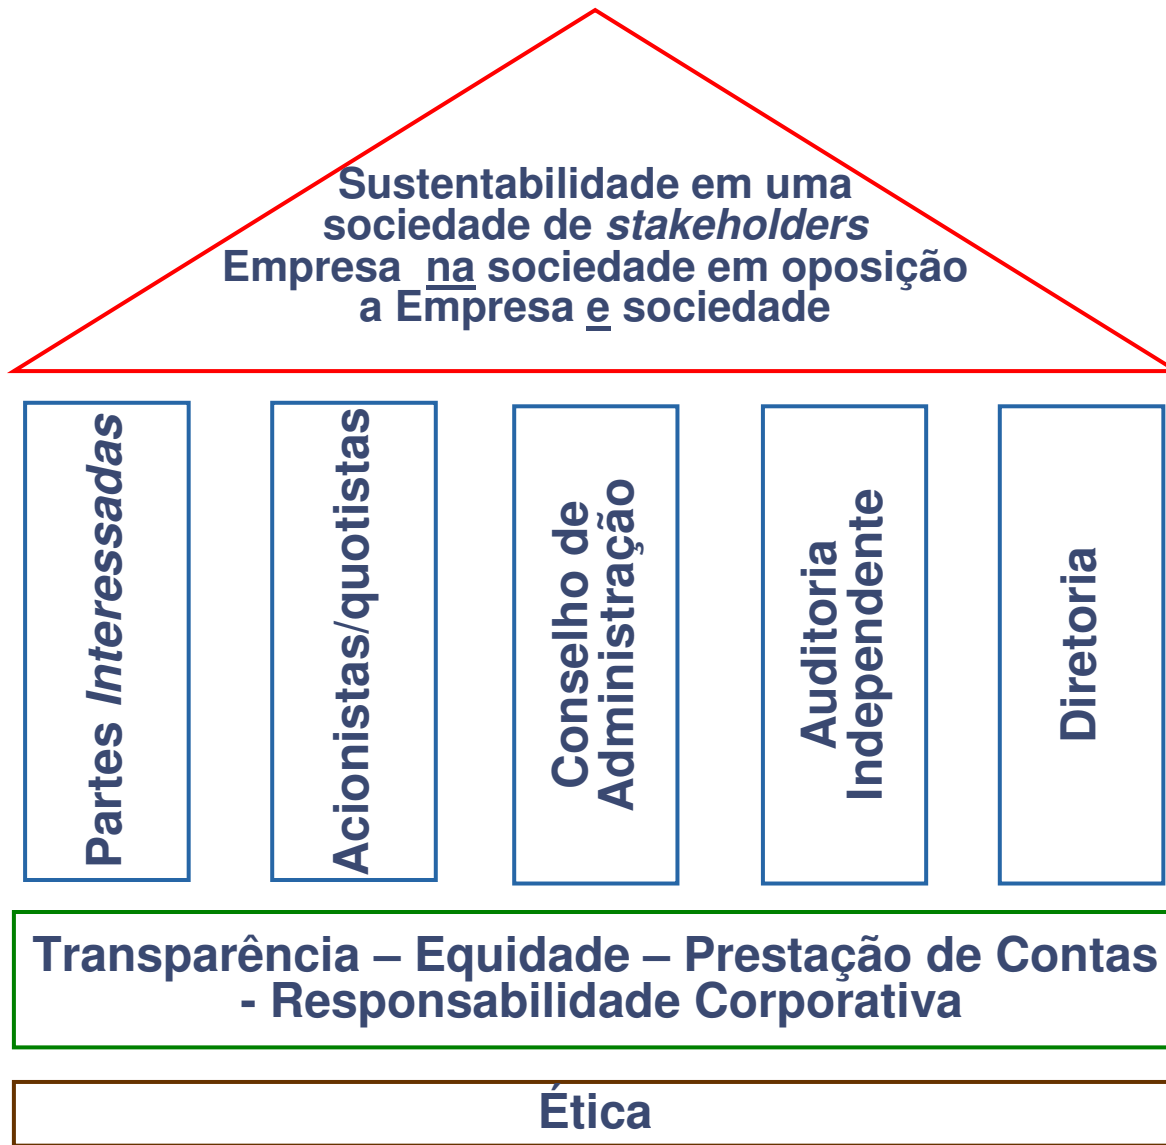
Sustentabilidade em uma sociedade de *stakeholders*
Empresa <u>na</u> sociedade em oposição a Empresa <u>e</u> sociedade

Partes *Interessadas*

Acionistas/quotistas

Conselho de Administração

Auditoria Independente

Diretoria

Transparência – Equidade – Prestação de Contas - Responsabilidade Corporativa

Ética